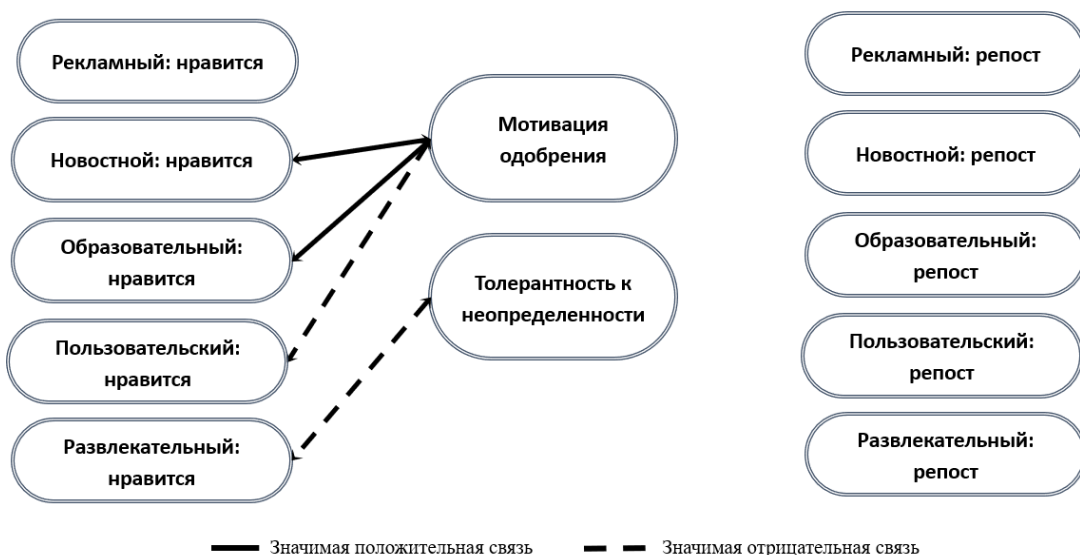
Рекламный: нравится

Новостной: нравится

Образовательный: нравится

Пользовательский: нравится

Развлекательный: нравится

Мотивация одобрения

Толерантность к неопределенности

Рекламный: репост

Новостной: репост

Образовательный: репост

Пользовательский: репост

Развлекательный: репост

Значимая положительная связь

Значимая отрицательная связь